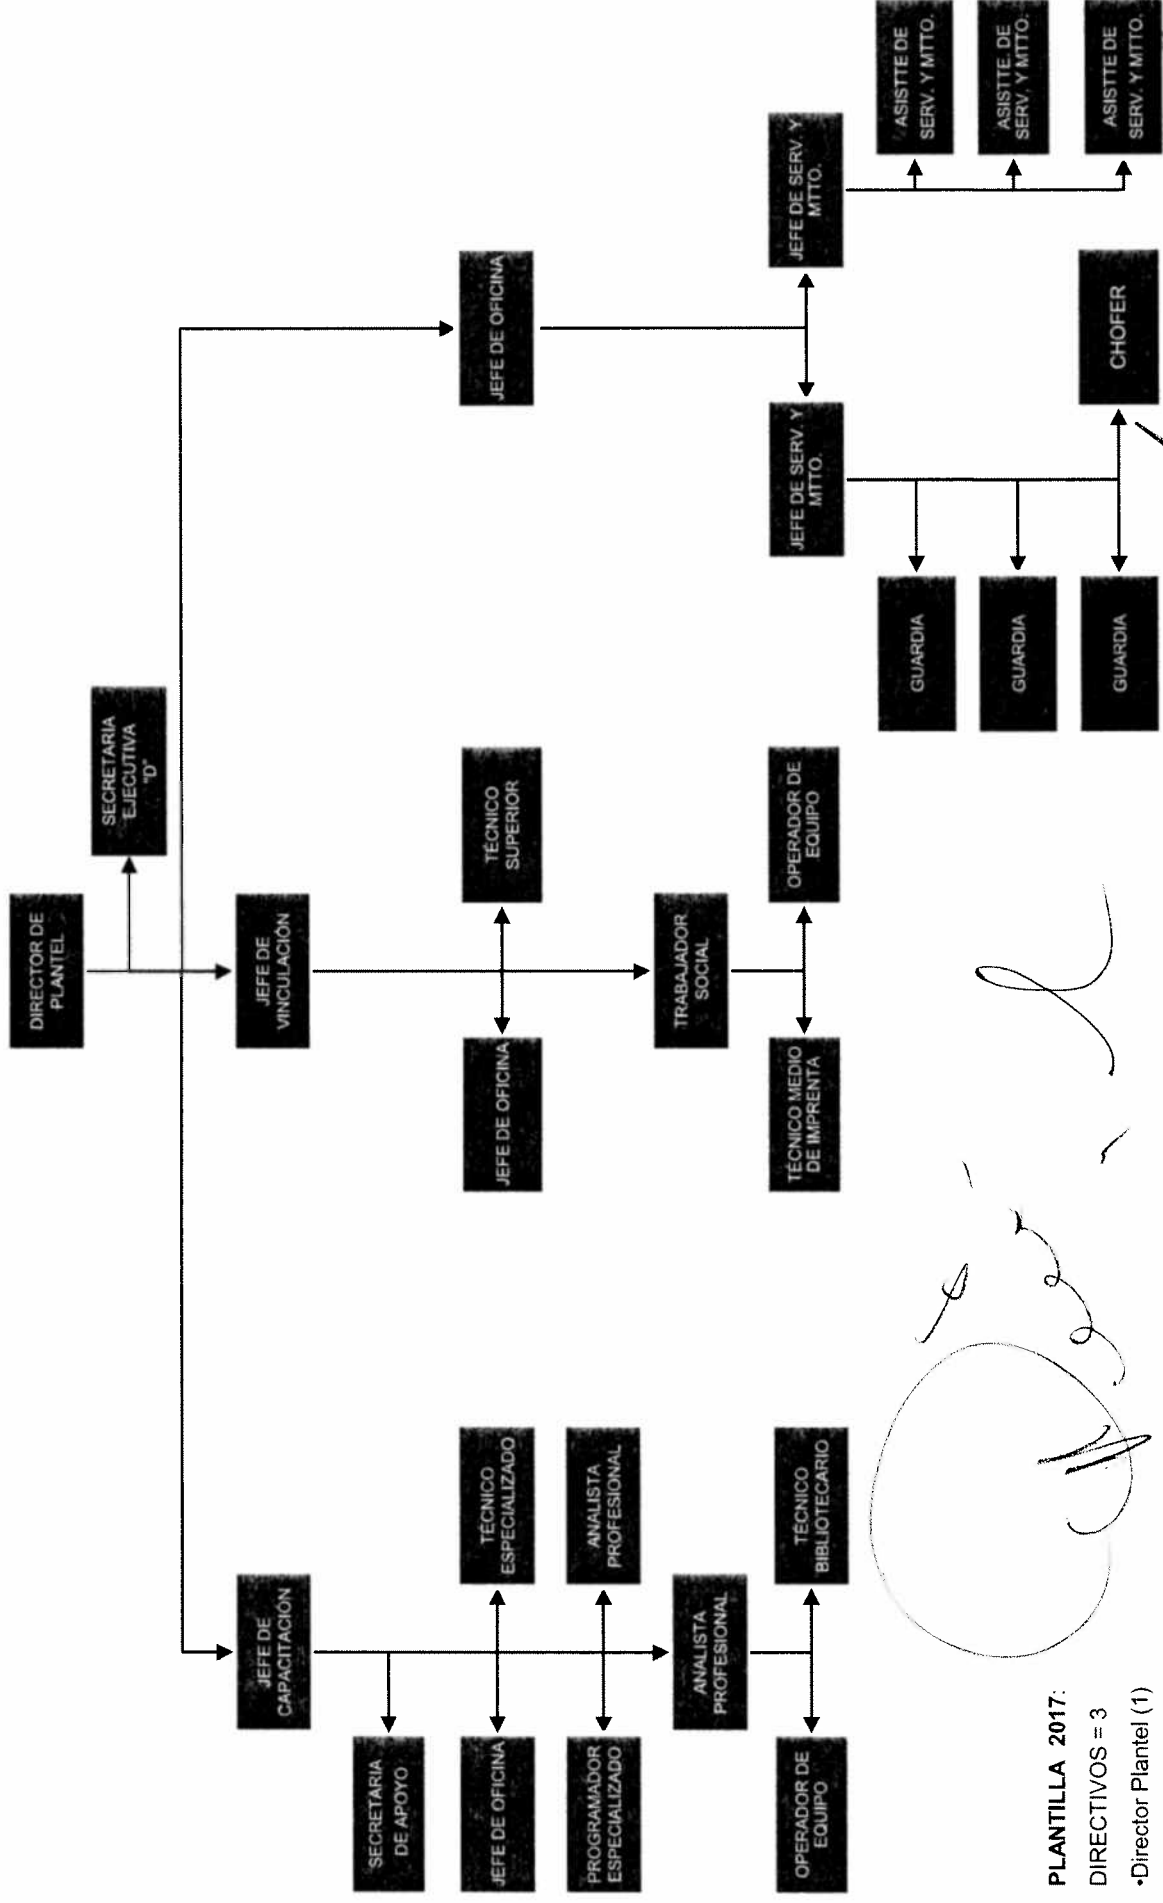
DIRECTOR DE PLANTEL

SECRETARIA "EJECUTIVA "D"

JEFE DE CAPACITACIÓN

SECRETARIA DE APOYO

JEFE DE OFICINA

TÉCNICO ESPECIALIZADO

PROGRAMADOR ESPECIALIZADO

ANALISTA PROFESIONAL

ANALISTA PROFESIONAL

OPERADOR DE EQUIPO

TÉCNICO BIBLIOTECARIO

JEFE DE VINCULACIÓN

JEFE DE OFICINA

TÉCNICO SUPERIOR

TRABAJADOR SOCIAL

TÉCNICO MEDIO DE IMPRENTA

OPERADOR DE EQUIPO

JEFE DE OFICINA

JEFE DE SERV. Y MTTO.

JEFE DE SERV. Y MTTO.

GUARDIA

GUARDIA

GUARDIA

CHOFER

ASISTTE DE SERV. Y MTTO.

ASISTTE. DE SERV. Y MTTO.

ASISTTE DE SERV. Y MTTO.

PLANTILLA 2017:
DIRECTIVOS = 3
•Director Plantel (1)